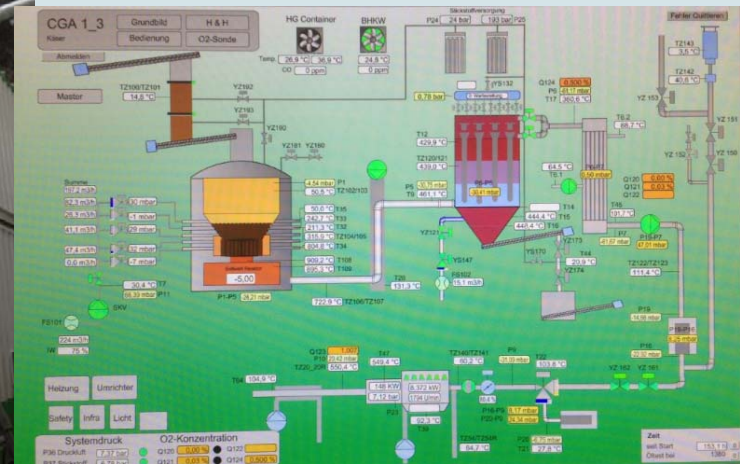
CGA 1_3

Käser

Grundbild

H & H

Bedienung

O2-Sonde

Abmelden

HG Container

BHKW

Temp. 26,9 °C 36,9 °C

CO 0 ppm

24,8 °C

0 ppm

P24 24 bar

192 bar P25

Fehler Quittieren

Master

TZ100/TZ101

14,6 °C

YZ192

YZ190

YZ181 YZ180

P1 4,54 mbar

TZ102/103 50,8 °C

T35 50,6 °C

T33 242,7 °C

T32 211,3 °C

T31 318,9 °C

TZ104/105

T34 604,8 °C

T108 909,2 °C

T109 895,3 °C

-5,00

P1-P5 24,21 mbar

Summe

102,2 m3/h

52,9 m3/h

26,9 m3/h

41,1 m3/h

47,4 m3/h

0,0 m3/h

30 mbar

-1 mbar

29 mbar

42 mbar

-7 mbar

30,4 °C T7

16,39 mbar P11

SKV

FS101

224 m3/h

76 %

6,78 bar

T12 429,9 °C

TZ120/121 439,0 °C

P5 55,7 mbar

T9 461,5 °C

P8-P7 30,41 mbar

YZ121

YS147

FE102

15,1 m3/h

T20 131,9 °C

722,9 °C TZ106/TZ107

Q124 0,000 %

P6 41,17 mbar

T17 360,8 °C

YZ 153

TZ143 3,5 °C

TZ142 40,5 °C

YZ 151

YZ 152

YZ 150

T6.2 68,7 °C

64,5 °C T6.1

P8-P7 0,56 mbar

444,4 °C T15

444,4 °C T16

YS170

YZ173

YZ174

20,9 °C T44

Q120 0,00 %

Q121 0,03 %

Q122

T55 101,7 °C

P7 41,07 mbar

P13-P7 37,01 mbar

TZ122/TZ123 111,4 °C

P19 14,98 mbar

P18-P14 5,25 mbar

P16 22,00 mbar

YZ 162

YZ 161

Q123

P10 32,42 mbar

TZ20_206 550,4 °C

T47 549,4 °C

TZ140/TZ141 80,2 °C

P9 38,03 mbar

T22 133,6 °C

T56 104,9 °C

146 KW

7,12 bar

6,372 kW

1794 U/min

P23

90,3 °C

T39

P16-P3 0,17 mbar

P20-P1 24,36 mbar

TZ156/TZ40R 84,2 °C

P28 0,75 mbar

T21 27,0 °C

Heizung

Umrichter

Safety

Infra

Licht

Systemdruck

P36 Druckluft 7,37 bar

P37 Stickstoff

O2-Konzentration

Q120 0,03 %

Q121 0,03 %

Q122

Q123 0,000 %

Zeit

seit Start 153,1 h

Ofwell bei 1380